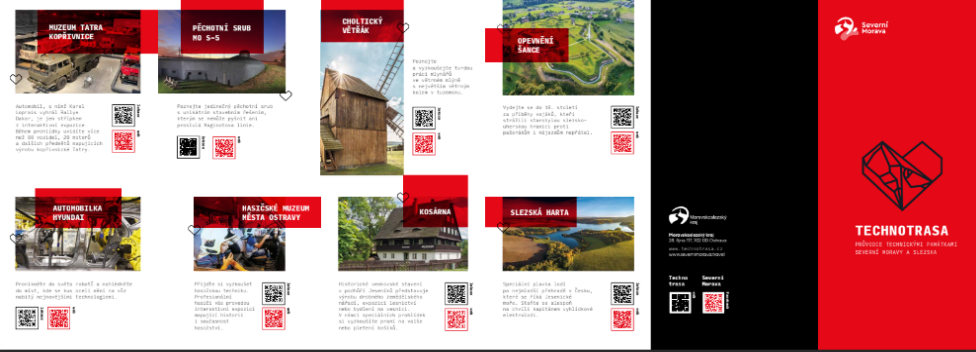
MUZEUM TATRA KOPŘIVNICE

Automobil, s nímž Karel Loprais vyhrál Rallye Dakar, je jen střípkem z interaktivní expozice. Během prohlídky uvidíte více než 80 vozidel, 20 motorů a dalších předmětů spojených s výrobou kopřivnické Tatry.

PĚCHOTNÍ SRUB MO S-5

Poznejte jedinečný pěchotní srub s unikátním stavebním řešením, který se neměl potkat ani prostou Maginotovou linií.

CHOLTICKÝ VĚTRÁK

Poznejte a vyzkoušejte formou práci mlynářů ve větrném mlýně s nejvyšším větrným kolem v Evropě.

OPEVNĚNÍ ŠANCE

Vydejte se do 18. století za příběhy vojáků, kteří střežili strategicky klíčový úsek hranic proti pašerákům s mizerným napětím.

AUTOMOBILKA HYUNDAI

Pronikněte do světa robotů a automatiky do míst, kde se rodí vozy na vás dosud nejmodernější technologií.

HASIČSKÉ MUZEUM MĚSTA OSTRAVY

Přijďte si vyzkoušet hasičskou techniku. Profesionální hasiči vás provedou interaktivní expozicí mapující historii a současnost hasičstva.

KOSÁRNA

Historické unikátní stavení s podobou zemědělské výroby drobného zemědělského nářadí, expozicí zemědělství nebo bydlení na vesnici. V rámci speciálních prohlídek si vyzkoušíte práci na kovárně nebo plátnů ručně.

SLEZSKÁ HARTA

Speciální plavba lodí po vodním přehradě s čerpacími, které se říká Slezská Harta. Stavba se alespoň na chvíli napájením vyrábí elektrickou energii.

Moravskoslezský kraj

Moravskoslezský kraj
28. října 117, 702 00 Ostrava
www.severnimorava.travel

www.technotrasa.cz

Techno trasa

Severní Morava

Severní Morava

TECHNOTRASA
PRŮVODCE TECHNICKÝMI PAMÁTKAMI SEVERNÍ MORAVY A SLEZSKA